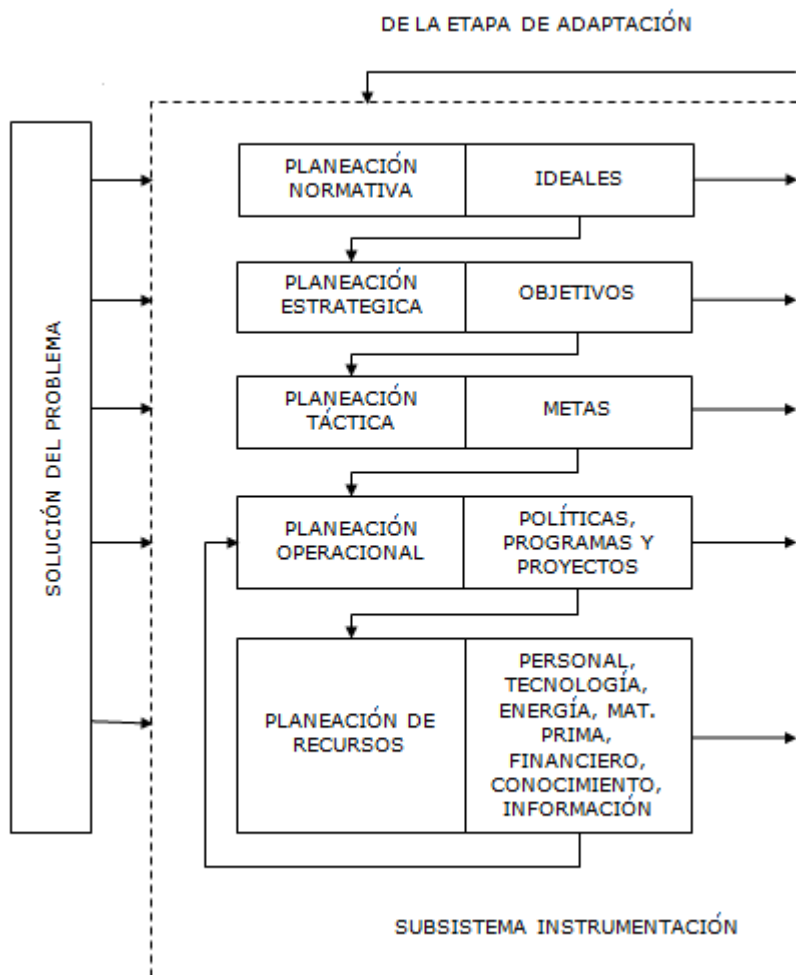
DE LA ETAPA DE ADAPTACIÓN

SOLUCIÓN DEL PROBLEMA

| PLANEACIÓN NORMATIVA | IDEALES |
|---|---|
| PLANEACIÓN ESTRATEGICA | OBJETIVOS |
| PLANEACIÓN TÁCTICA | METAS |
| PLANEACIÓN OPERACIONAL | POLÍTICAS, PROGRAMAS Y PROYECTOS |
| PLANEACIÓN DE RECURSOS | PERSONAL, TECNOLOGÍA, ENERGÍA, MAT. PRIMA, FINANCIERO, CONOCIMIENTO, INFORMACIÓN |

SUBSISTEMA INSTRUMENTACIÓN